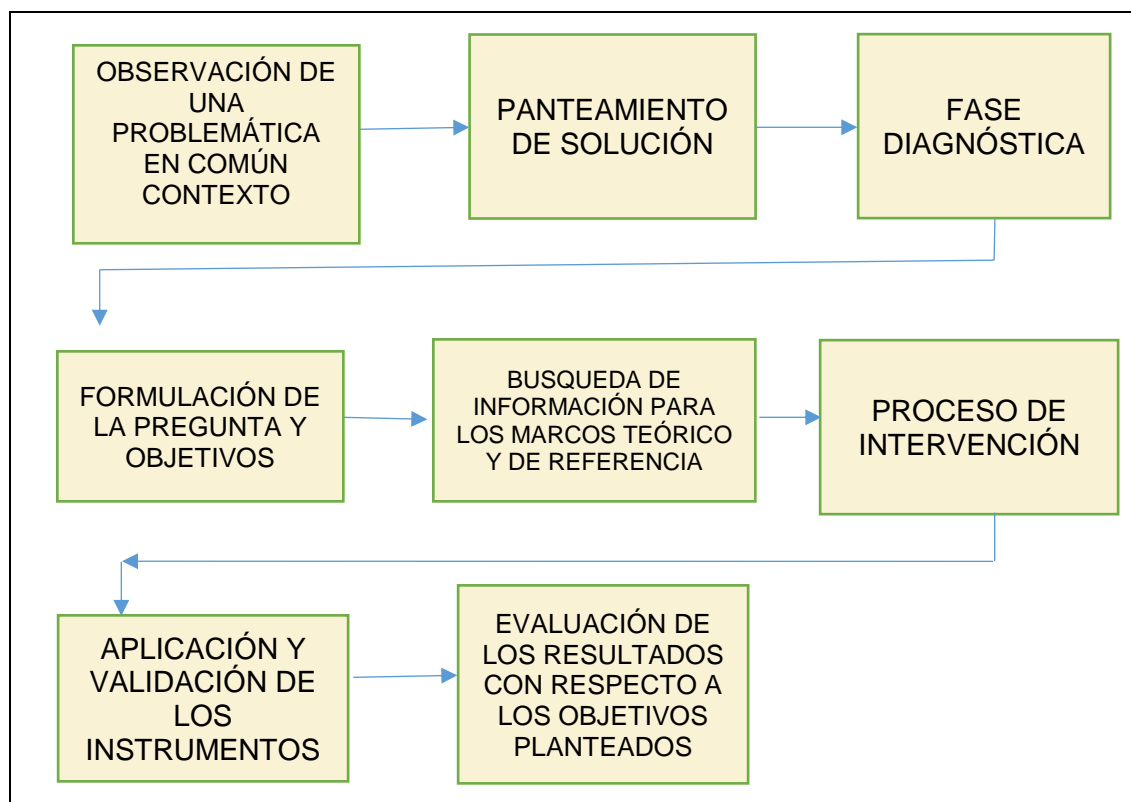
OBSERVACIÓN DE UNA PROBLEMÁTICA EN COMÚN CONTEXTO

PANTEAMIENTO DE SOLUCIÓN

FASE DIAGNÓSTICA

FORMULACIÓN DE LA PREGUNTA Y OBJETIVOS

BUSQUEDA DE INFORMACIÓN PARA LOS MARCOS TEÓRICO Y DE REFERENCIA

PROCESO DE INTERVENCIÓN

APLICACIÓN Y VALIDACIÓN DE LOS INSTRUMENTOS

EVALUACIÓN DE LOS RESULTADOS CON RESPECTO A LOS OBJETIVOS PLANTEADOS